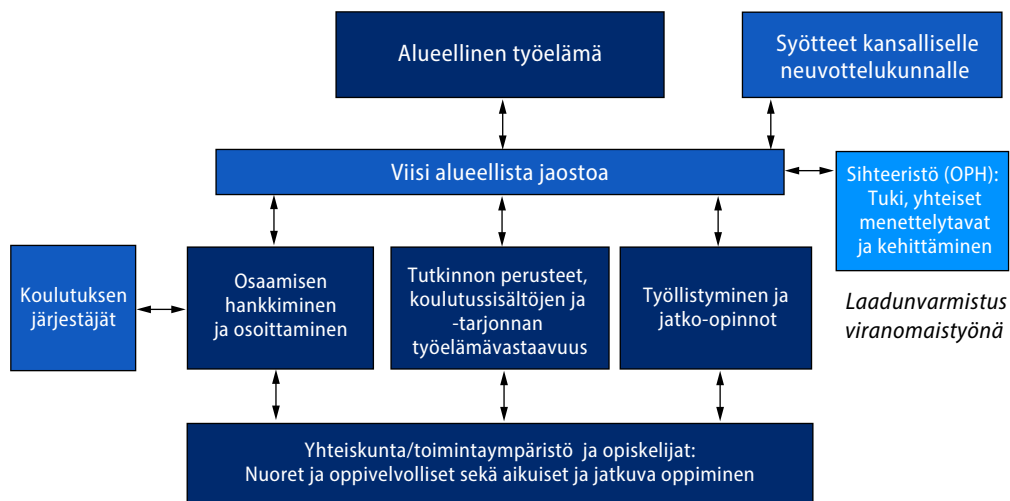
Alueellinen työelämä

Syötteet kansalliselle neuvottelukunnalle

Viisi alueellista jaostoa

Sihteeristö (OPH): Tuki, yhteiset menettelytavat ja kehittäminen

Koulutuksen järjestäjät

Osaamisen hankkiminen ja osoittaminen

Tutkinnon perusteet, koulutussisältöjen ja -tarjonnan työelämävastaavuus

Työllistyminen ja jatko-opinnot

Laadunvarmistus viranomaistyönä

Yhteiskunta/toimintaympäristö ja opiskelijat: Nuoret ja oppivelvolliset sekä aikuiset ja jatkuva oppiminen